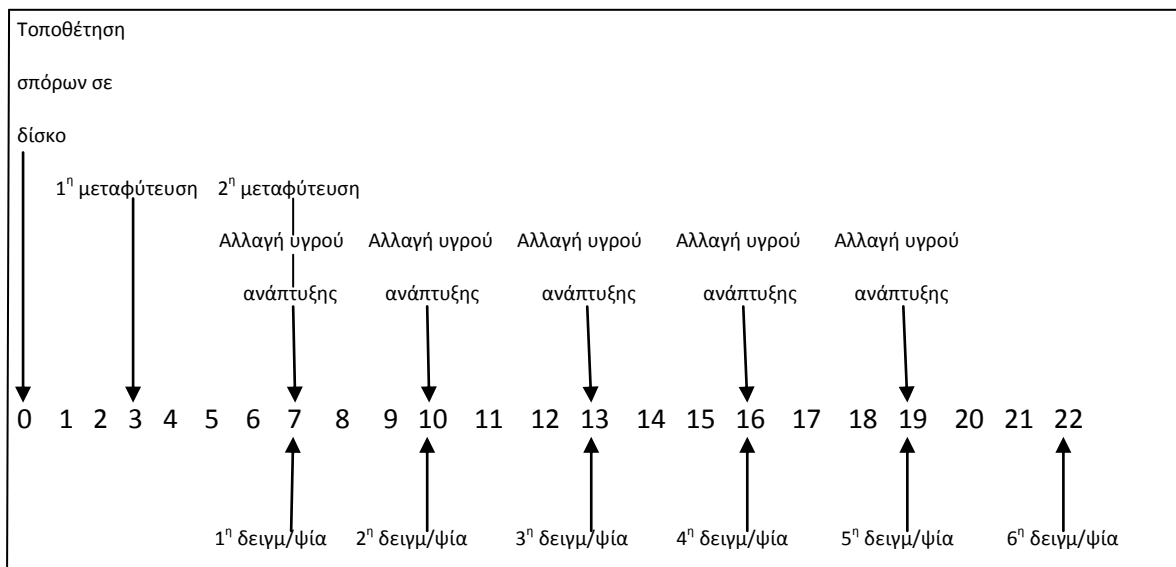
Τοποθέτηση σπόρων σε δίσκο

$1^η$ μεταφύτευση $2^η$ μεταφύτευση

Αλλαγή υγρού ανάπτυξης Αλλαγή υγρού ανάπτυξης Αλλαγή υγρού ανάπτυξης Αλλαγή υγρού ανάπτυξης Αλλαγή υγρού ανάπτυξης

0 1 2 3 4 5 6 7 8 9 10 11 12 13 14 15 16 17 18 19 20 21 22

$1^η$ δειγμ/ψία $2^η$ δειγμ/ψία $3^η$ δειγμ/ψία $4^η$ δειγμ/ψία $5^η$ δειγμ/ψία $6^η$ δειγμ/ψία